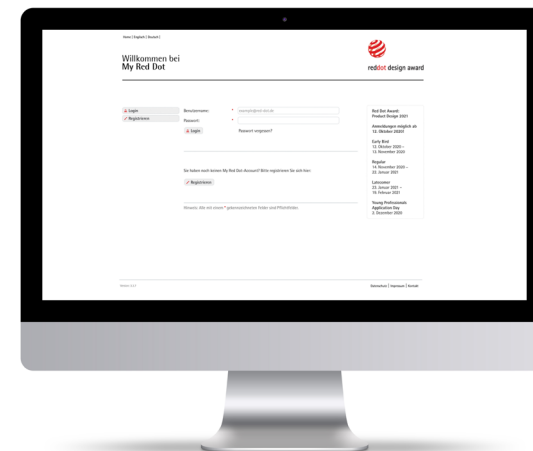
Home | English | Deutsch |

Willkommen bei
My Red Dot

reddot design award

Login
Registrieren

Benutzername: *
Passwort: *
Login
Passwort vergessen?

Sie haben noch keinen My Red Dot-Account? Bitte registrieren Sie sich hier:
Registrieren

Hinweis: Alle mit einem * gekennzeichneten Felder sind Pflichtfelder.

Red Dot Award: Product Design 2021

Anmeldungen möglich ab 13. Oktober 2020!

Early Bird
13. Oktober 2020 – 13. November 2020

Regular
14. November 2020 – 20. Januar 2021

Latecomer
21. Januar 2021 – 11. Februar 2021

Young Professionals Application Day
3. Dezember 2020

Datenschutz | Impressum | Kontakt